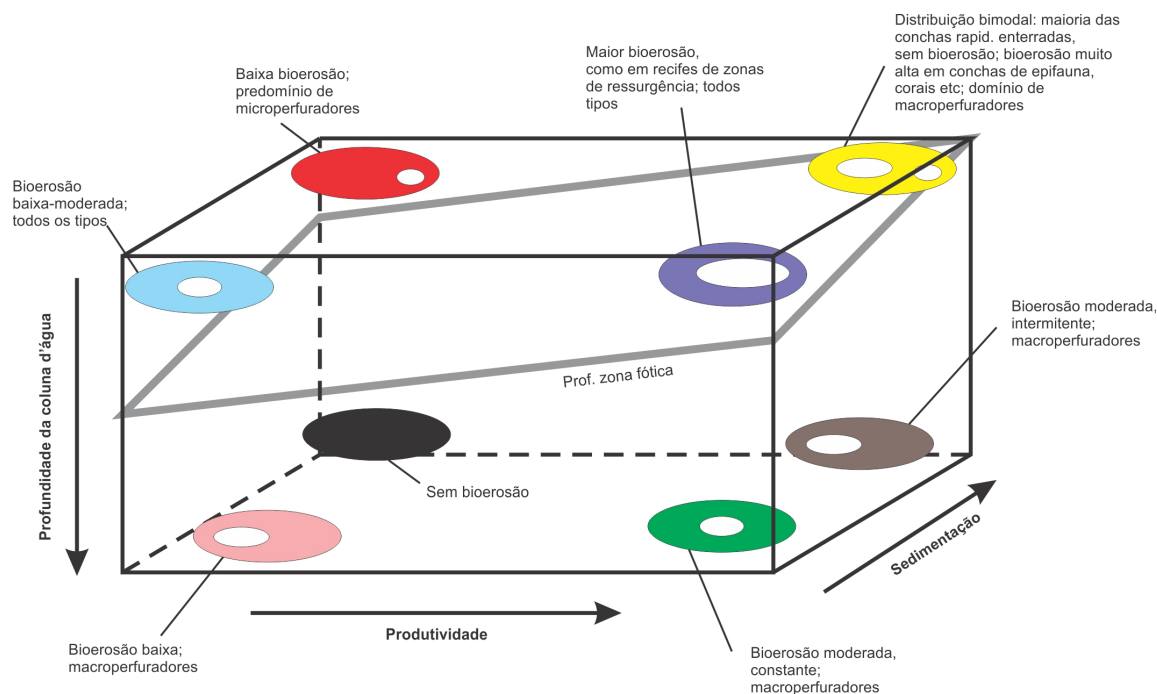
Distribuição bimodal: maioria das conchas rapid. enterradas, sem bioerosão; bioerosão muito alta em conchas de epifauna, corais etc; domínio de macroperfuradores

Maior bioerosão, como em recifes de zonas de ressurgência; todos tipos

Baixa bioerosão; predomínio de microperfuradores

Bioerosão baixa-moderada; todos os tipos

Profundidade da coluna d'água

Bioerosão moderada, intermitente; macroperfuradores

Prof. zona fótica

Sem bioerosão

Sedimentação

Produtividade

Bioerosão baixa; macroperfuradores

Bioerosão moderada, constante; macroperfuradores